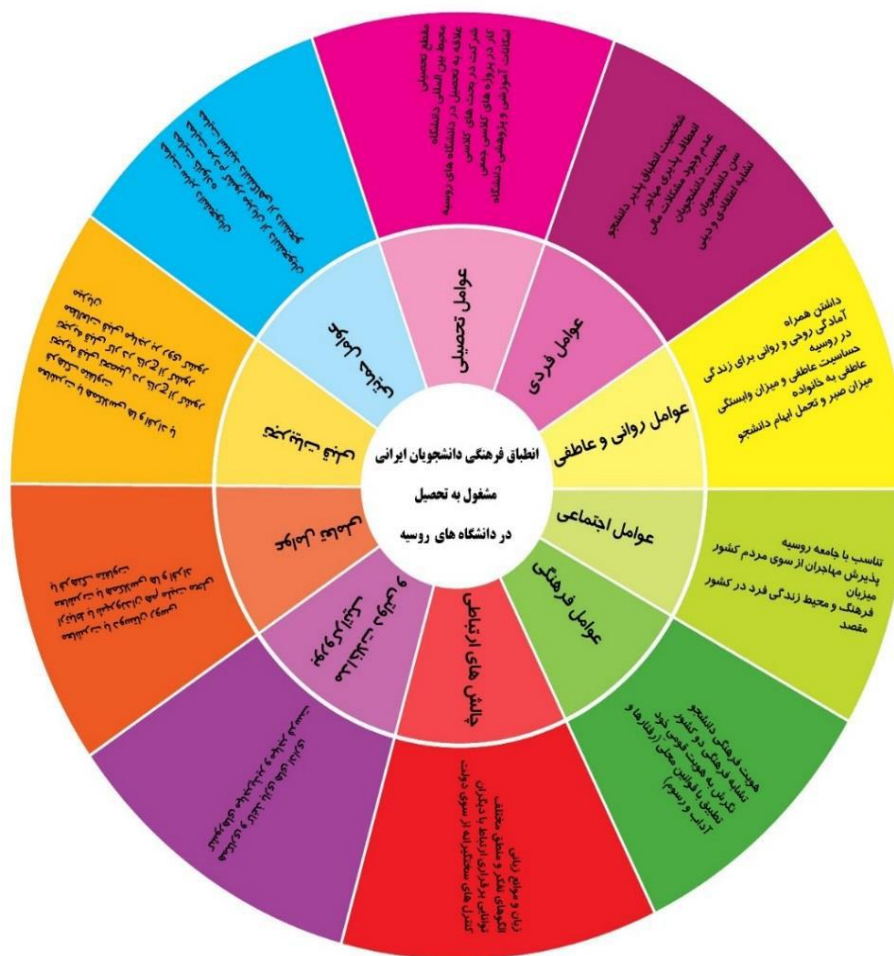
انطباق فرهنگی دانشجویان ایرانی
مشغول به تحصیل
در دانشگاه های روسیه

عوامل روانی و عاطفی
داشتن همراه
آمادگی روحی و روانی برای زندگی در روسیه
حساسیت عاطفی و میزان وابستگی عاطفی به خانواده
میزان صبر و تحمل ابهام دانشجو

عوامل اجتماعی
تناسب با جامعه روسیه
پذیرش مهاجران از سوی مردم کشور میزبان
فرهنگ و محیط زندگی فرد در کشور مقصد

عوامل فرهنگی
هویت فرهنگی دانشجو
تشابه فرهنگی دو کشور
نگرش به هویت قومی خود
تطبیق با قوانین محلی (رفتارها و آداب و رسوم)

چالش های ارتباطی
زبان و موانع زبانی
الگوهای تفکر و منطق مختلف
توانایی برقراری ارتباط با دیگران
کنترل های سختگیرانه از سوی دولت

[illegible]
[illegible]

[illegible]
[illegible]

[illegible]
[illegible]

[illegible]
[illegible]

عوامل تحصیلی
مقطع تحصیلی
محیط بین المللی دانشگاه
علاقه به تحصیل در دانشگاه های روسیه
شرکت در بحث های کلاسی
کار در پروژه های کلاسی جمعی
امکانات آموزشی و پژوهشی دانشگاه

عوامل فردی
شخصیت انعطاف پذیر دانشجو
انعطاف پذیری مهاجر
عدم وجود مشکلات مالی
جنسیت دانشجویان
سن دانشجویان
تشابه اعتقادی و دینی